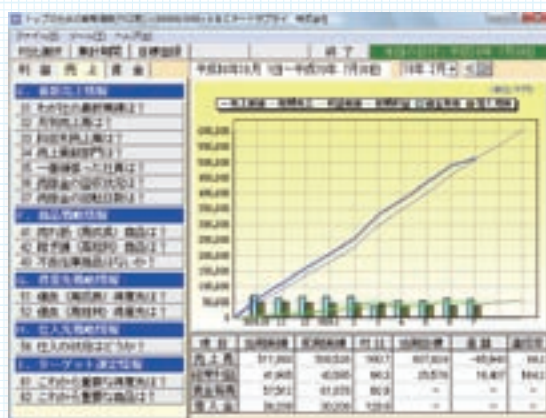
トップのための経営指標

利益 売上 資金

終了

平成30年1月

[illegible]

200,000
180,000
160,000
140,000
120,000
100,000
80,000
60,000
40,000
20,000

| 項目 | 当期実績 | 前期実績 | 対比 | 当期計画 | 差額 | 差額比 |
|---|---|---|---|---|---|---|
| 売上高 | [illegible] | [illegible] | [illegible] | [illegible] | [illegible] | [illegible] |
| 粗利益 | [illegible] | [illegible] | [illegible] | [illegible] | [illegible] | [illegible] |
| 売上原価 | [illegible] | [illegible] | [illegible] | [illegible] | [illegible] | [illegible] |
| 仕入高 | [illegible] | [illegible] | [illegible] | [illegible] | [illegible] | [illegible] |